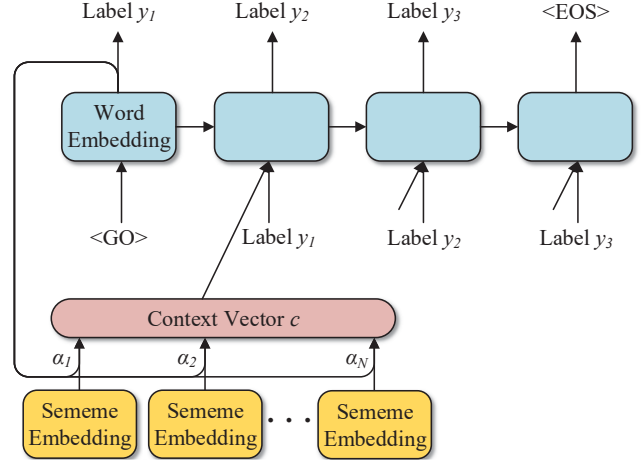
Label $y_1$

Label $y_2$

Label $y_3$

<EOS>

Word Embedding

<GO>

Label $y_1$

Label $y_2$

Label $y_3$

Context Vector $c$

$\alpha_1$

$\alpha_2$

$\alpha_N$

Sememe Embedding

Sememe Embedding

. . .

Sememe Embedding